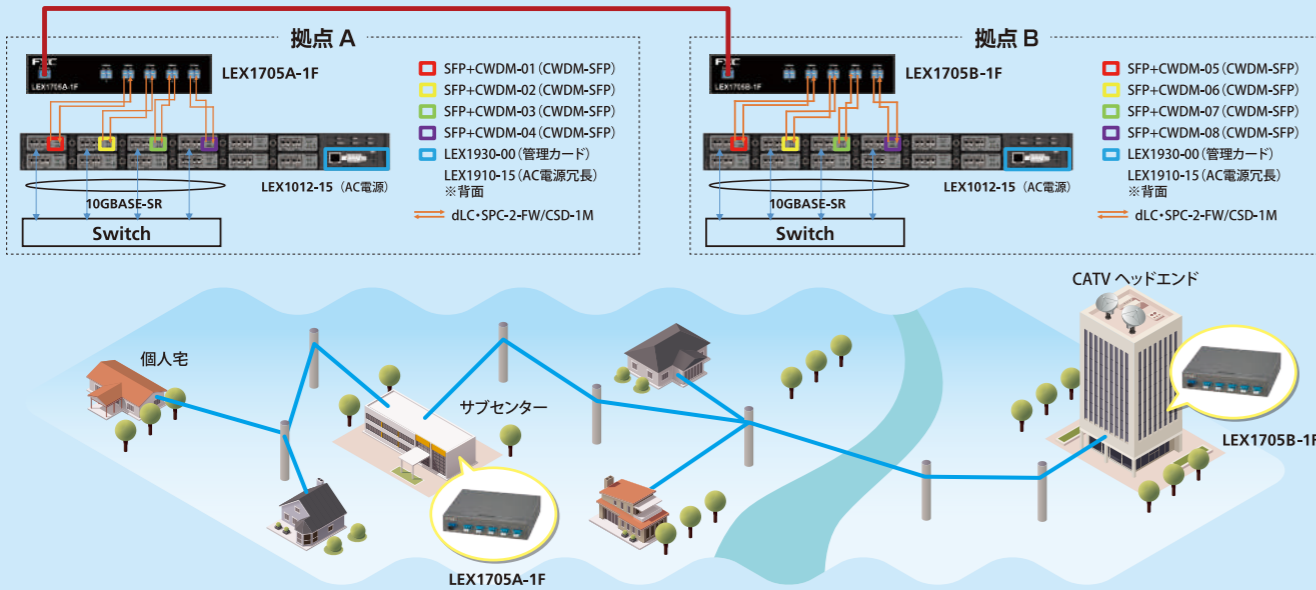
拠点 A

LEX1705A-1F

LEX1705A-1F

LEX1012-15（AC電源）

10GBASE-SR

Switch

SFP+CWDM-01（CWDM-SFP）
SFP+CWDM-02（CWDM-SFP）
SFP+CWDM-03（CWDM-SFP）
SFP+CWDM-04（CWDM-SFP）
LEX1930-00（管理カード）
LEX1910-15（AC電源冗長）
※背面
dLC・SPC-2-FW/CSD-1M

拠点 B

LEX1705B-1F

LEX1705B-1F

LEX1012-15（AC電源）

10GBASE-SR

Switch

SFP+CWDM-05（CWDM-SFP）
SFP+CWDM-06（CWDM-SFP）
SFP+CWDM-07（CWDM-SFP）
SFP+CWDM-08（CWDM-SFP）
LEX1930-00（管理カード）
LEX1910-15（AC電源冗長）
※背面
dLC・SPC-2-FW/CSD-1M

CATV ヘッドエンド

個人宅

サブセンター

LEX1705B-1F

LEX1705A-1F